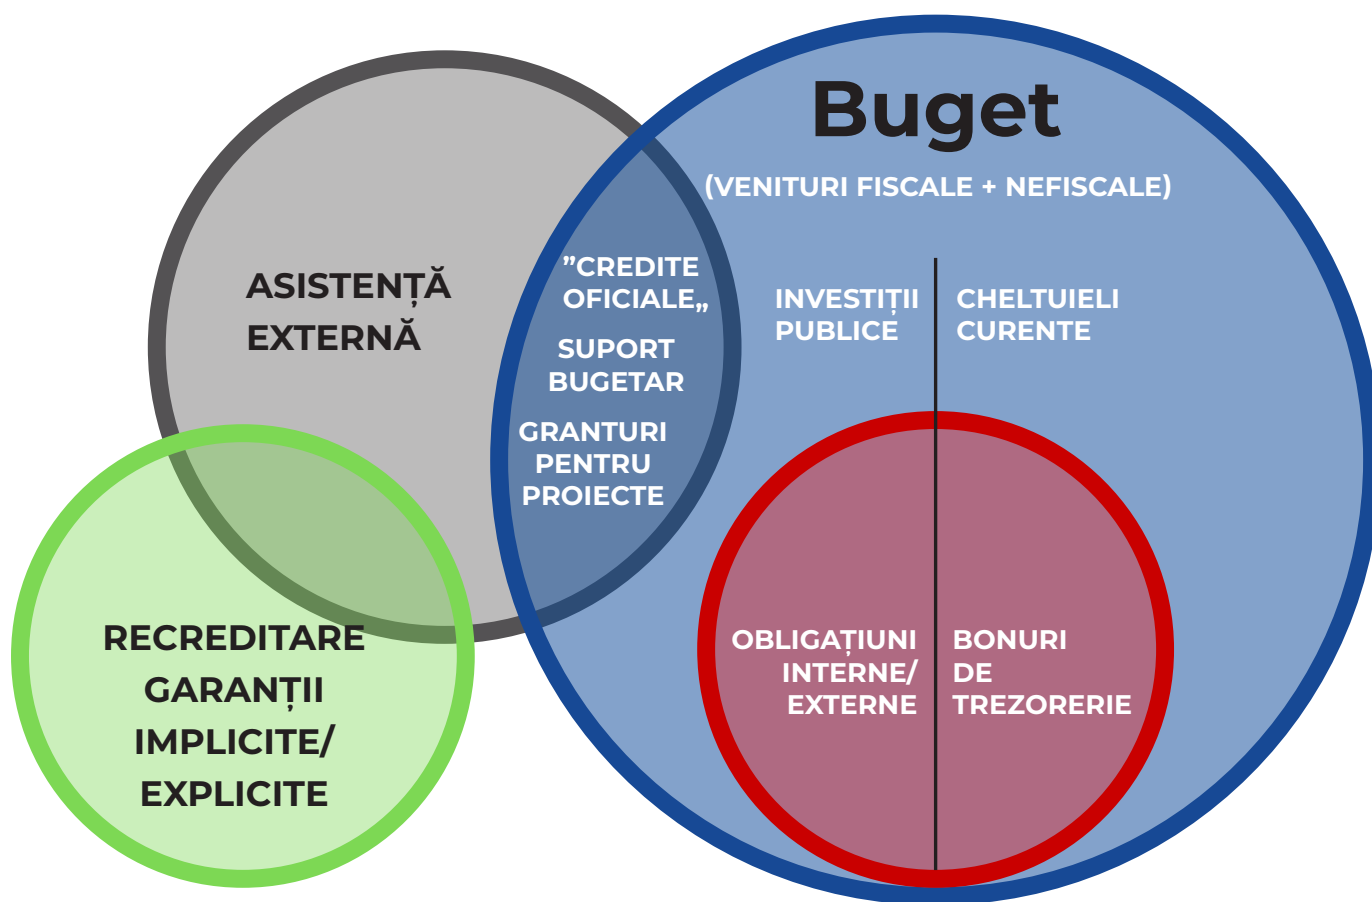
Buget

(VENITURI FISCALE + NEFISCALE)

ASISTENȚĂ EXTERNĂ

”CREDITE OFICIALE„

SUPORT BUGETAR

GRANTURI PENTRU PROIECTE

INVESTIȚII PUBLICE

CHELTUIELI CURENTE

RECREDITARE GARANȚII IMPLICITE/ EXPLICITE

OBLIGAȚIUNI INTERNE/ EXTERNE

BONURI DE TREZORERIE